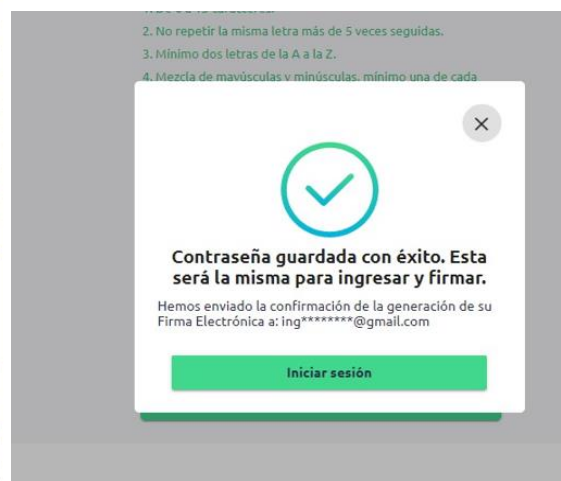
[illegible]
2. No repetir la misma letra más de 5 veces seguidas.
3. Mínimo dos letras de la A a la Z.
4. Mezcla de mayúsculas y minúsculas, mínimo una de cada

×

Contraseña guardada con éxito. Esta será la misma para ingresar y firmar.

Hemos enviado la confirmación de la generación de su Firma Electrónica a: ing********@gmail.com

Iniciar sesión